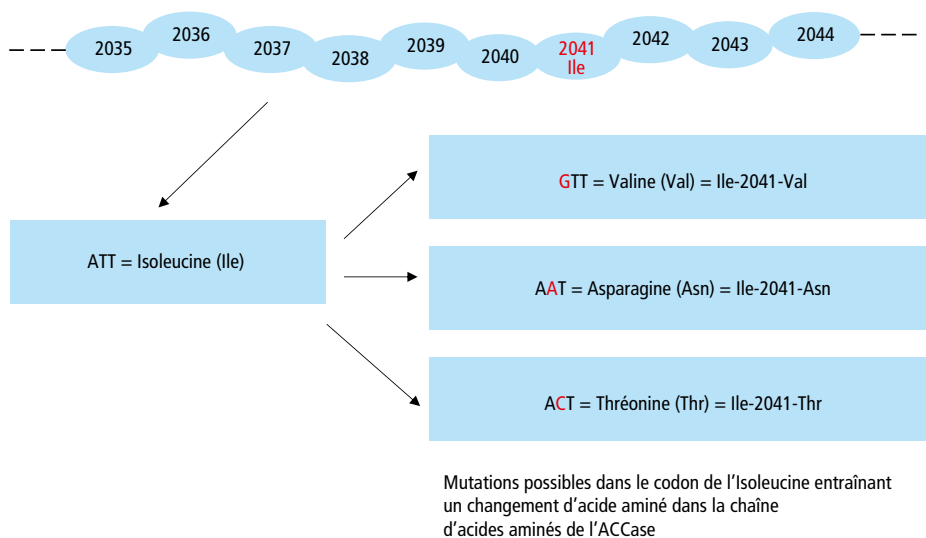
2035 2036 2037 2038 2039 2040 2041 Ile 2042 2043 2044

ATT = Isoleucine (Ile)

GTT = Valine (Val) = Ile-2041-Val

AAT = Asparagine (Asn) = Ile-2041-Asn

ACT = Thréonine (Thr) = Ile-2041-Thr

Mutations possibles dans le codon de l'Isoleucine entraînant un changement d'acide aminé dans la chaîne d'acides aminés de l'ACCase